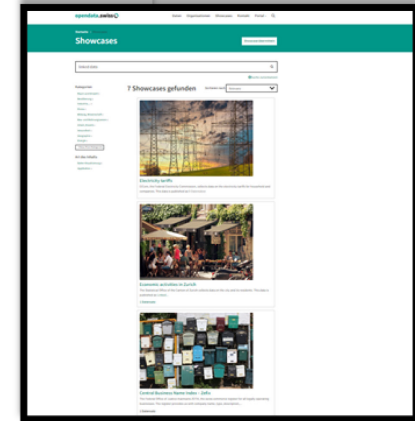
opendata.swiss

Daten Organisationen Showcases Handbuch Portal

Startseite

Showcases

Showcase einreichen

7 Showcases gefunden

Sortieren nach

Kategorien

Art des Inhalts

Electricity tariffs

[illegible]

Economic activities in Zurich

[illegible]

Central Business Name Index - Zefix

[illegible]